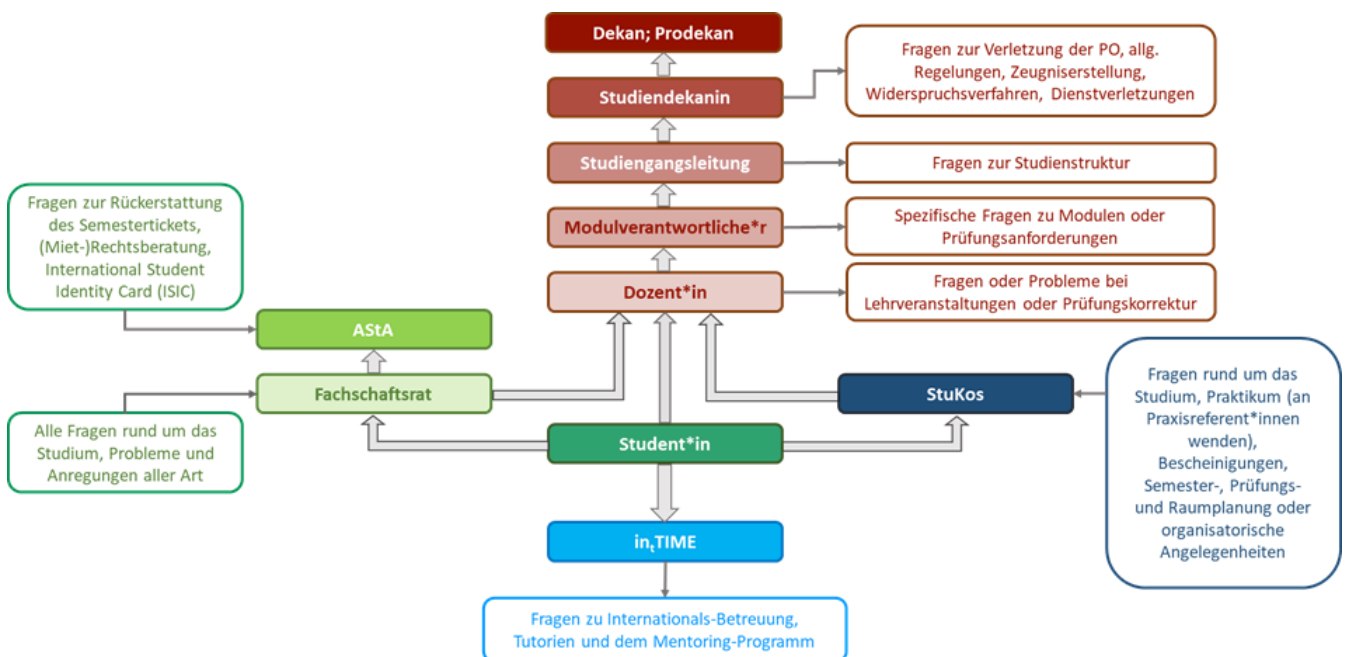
Dekan; Prodekan

Studiendekanin

Fragen zur Verletzung der PO, allg. Regelungen, Zeugniserstellung, Widerspruchsverfahren, Dienstverletzungen

Studiengangsleitung

Fragen zur Studienstruktur

Modulverantwortliche*r

Spezifische Fragen zu Modulen oder Prüfungsanforderungen

Dozent*in

Fragen oder Probleme bei Lehrveranstaltungen oder Prüfungskorrektur

Fragen zur Rückerstattung des Semestertickets, (Miet-)Rechtsberatung, International Student Identity Card (ISIC)

AStA

Fachschaftsrat

Alle Fragen rund um das Studium, Probleme und Anregungen aller Art

StuKos

Fragen rund um das Studium, Praktikum (an Praxisreferent*innen wenden), Bescheinigungen, Semester-, Prüfungs- und Raumplanung oder organisatorische Angelegenheiten

Student*in

in$_t$TIME

Fragen zu Internationals-Betreuung, Tutorien und dem Mentoring-Programm